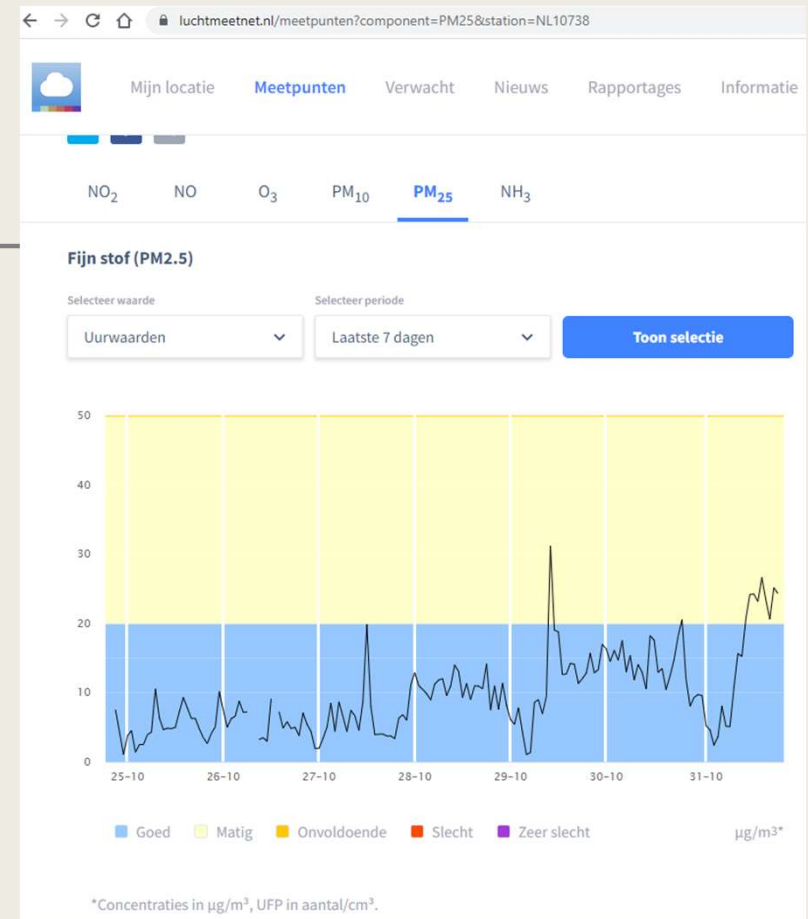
luchtmeetnet.nl/meetpunten?component=PM25&station=NL10738

Mijn locatie Meetpunten Verwacht Nieuws Rapportages Informatie

$NO_2$ NO $O_3$ $PM_{10}$ $PM_{25}$ $NH_3$

Fijn stof (PM2.5)

Selecteer waarde
Uurwaarden

Selecteer periode
Laatste 7 dagen

Toon selectie

50
40
30
20
10
0

25-10 26-10 27-10 28-10 29-10 30-10 31-10

Goed Matig Onvoldoende Slecht Zeer slecht µg/m³*

*Concentraties in µg/m³, UFP in aantal/cm³.